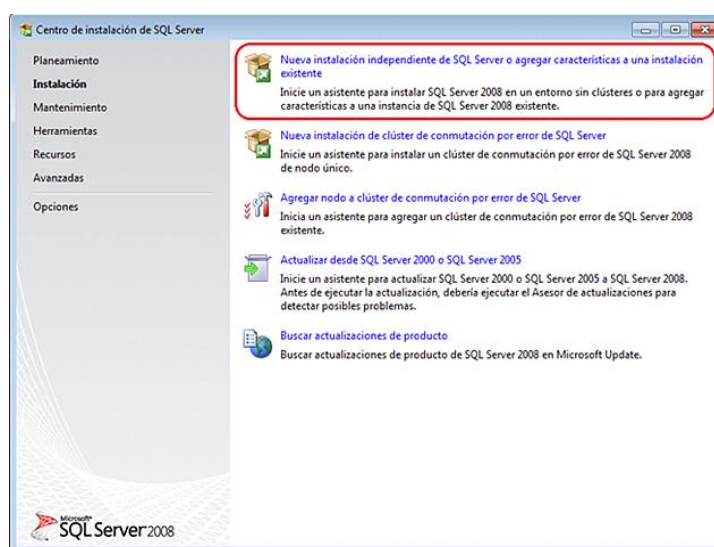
Centro de instalación de SQL Server

Planeamiento
Instalación
Mantenimiento
Herramientas
Recursos
Avanzadas
Opciones

Nueva instalación independiente de SQL Server o agregar características a una instalación existente
Inicie un asistente para instalar SQL Server 2008 en un entorno sin clústeres o para agregar características a una instancia de SQL Server 2008 existente.

Nueva instalación de clúster de conmutación por error de SQL Server
Inicie un asistente para instalar un clúster de conmutación por error de SQL Server 2008 de nodo único.

Agregar nodo a clúster de conmutación por error de SQL Server
Inicia un asistente para agregar un clúster de conmutación por error de SQL Server 2008 existente.

Actualizar desde SQL Server 2000 o SQL Server 2005
Inicie un asistente para actualizar SQL Server 2000 o SQL Server 2005 a SQL Server 2008. Antes de ejecutar la actualización, debería ejecutar el Asesor de actualizaciones para detectar posibles problemas.

Buscar actualizaciones de producto
Buscar actualizaciones de producto de SQL Server 2008 en Microsoft Update.

Microsoft SQL Server 2008